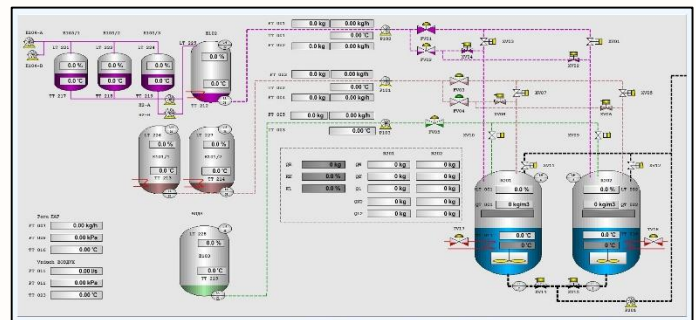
E606-A
E604-B
B305/1 B305/2 B305/3
LT 201 LT 202 LT 203
0.0 % 0.0 % 0.0 %
0.0 °C 0.0 °C 0.0 °C
TT 217 TT 218 TT 213
B102
LT 208
0.0 %
0.0 °C
TT 313
0.0 %
0.0 °C
0.0 %
0.0 °C
0.0 %
0.0 °C
FT 003 0.0 kg 0.00 kg/h
0.00 °C
FT 002 0.0 kg 0.00 kg/h
0.00 °C
FT 005 0.0 kg 0.00 kg/h
0.00 °C
FV01
FV02
FV03
FV04
FV05
0 kg
0.0 %
0.0 %
0 kg
0 kg
0 kg
0 kg
0 kg
0 kg
0 kg
0 kg
0 kg
0 kg
0 kg
B103
LT 209
0.0 %
0.0 °C
TT 219
Pare EAF
FT 007 0.00 kg/h
PT 008 0.00 kPa
TT 010 0.00 °C
0.00 l/s
0.00 kPa
0.00 °C
B205
B206
0.0 %
0.0 %
0 kg/m3
0 kg/m3
0.0 °C
0 °C
0.0 °C
0 °C